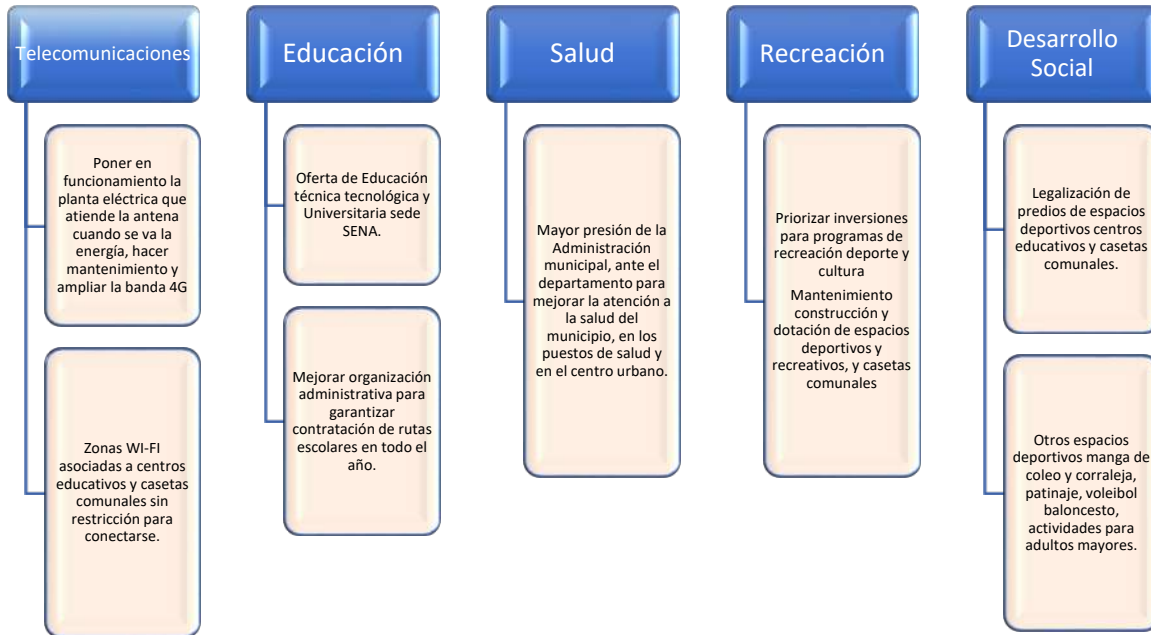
Telecomunicaciones

Poner en funcionamiento la planta eléctrica que atiende la antena cuando se va la energía, hacer mantenimiento y ampliar la banda 4G

Zonas WI-FI asociadas a centros educativos y casetas comunales sin restricción para conectarse.

Educación

Oferta de Educación técnica tecnológica y Universitaria sede SENA.

Mejorar organización administrativa para garantizar contratación de rutas escolares en todo el año.

Salud

Mayor presión de la Administración municipal, ante el departamento para mejorar la atención a la salud del municipio, en los puestos de salud y en el centro urbano.

Recreación

Priorizar inversiones para programas de recreación deporte y cultura

Mantenimiento construcción y dotación de espacios deportivos y recreativos, y casetas comunales

Desarrollo Social

Legalización de predios de espacios deportivos centros educativos y casetas comunales.

Otros espacios deportivos manga de coleo y corraleja, patinaje, voleibol baloncesto, actividades para adultos mayores.